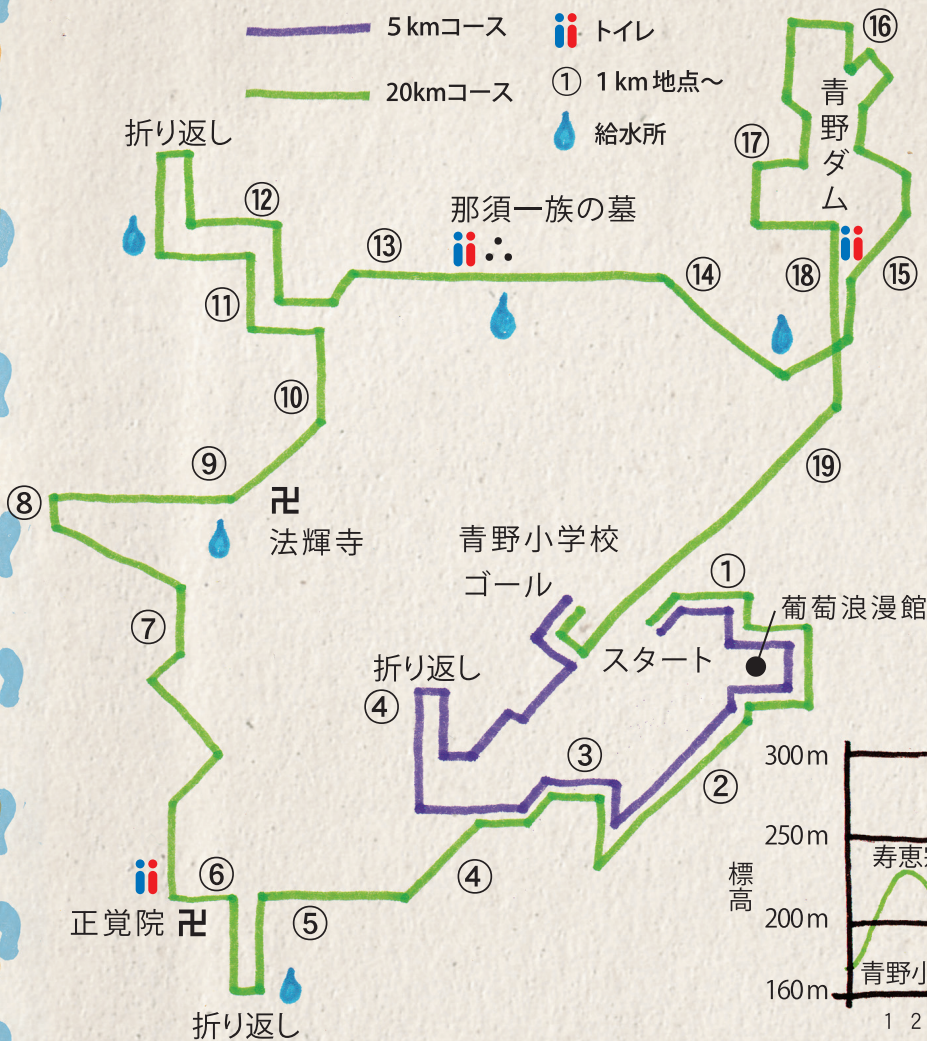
5kmコース
トイレ
20kmコース
① 1km地点～
給水所
⑯
青野ダム
⑰
折り返し
⑫
那須一族の墓
⑬
⑭
⑱
⑮
⑪
⑩
⑲
⑨
⑧
卍
法輝寺
青野小学校
ゴール
⑦
①
葡萄浪漫館
スタート
折り返し
④
③
300m
②
250m
寿恵
標高
④
⑥
200m
正覚院 卍
⑤
青野小
160m
折り返し
1 2